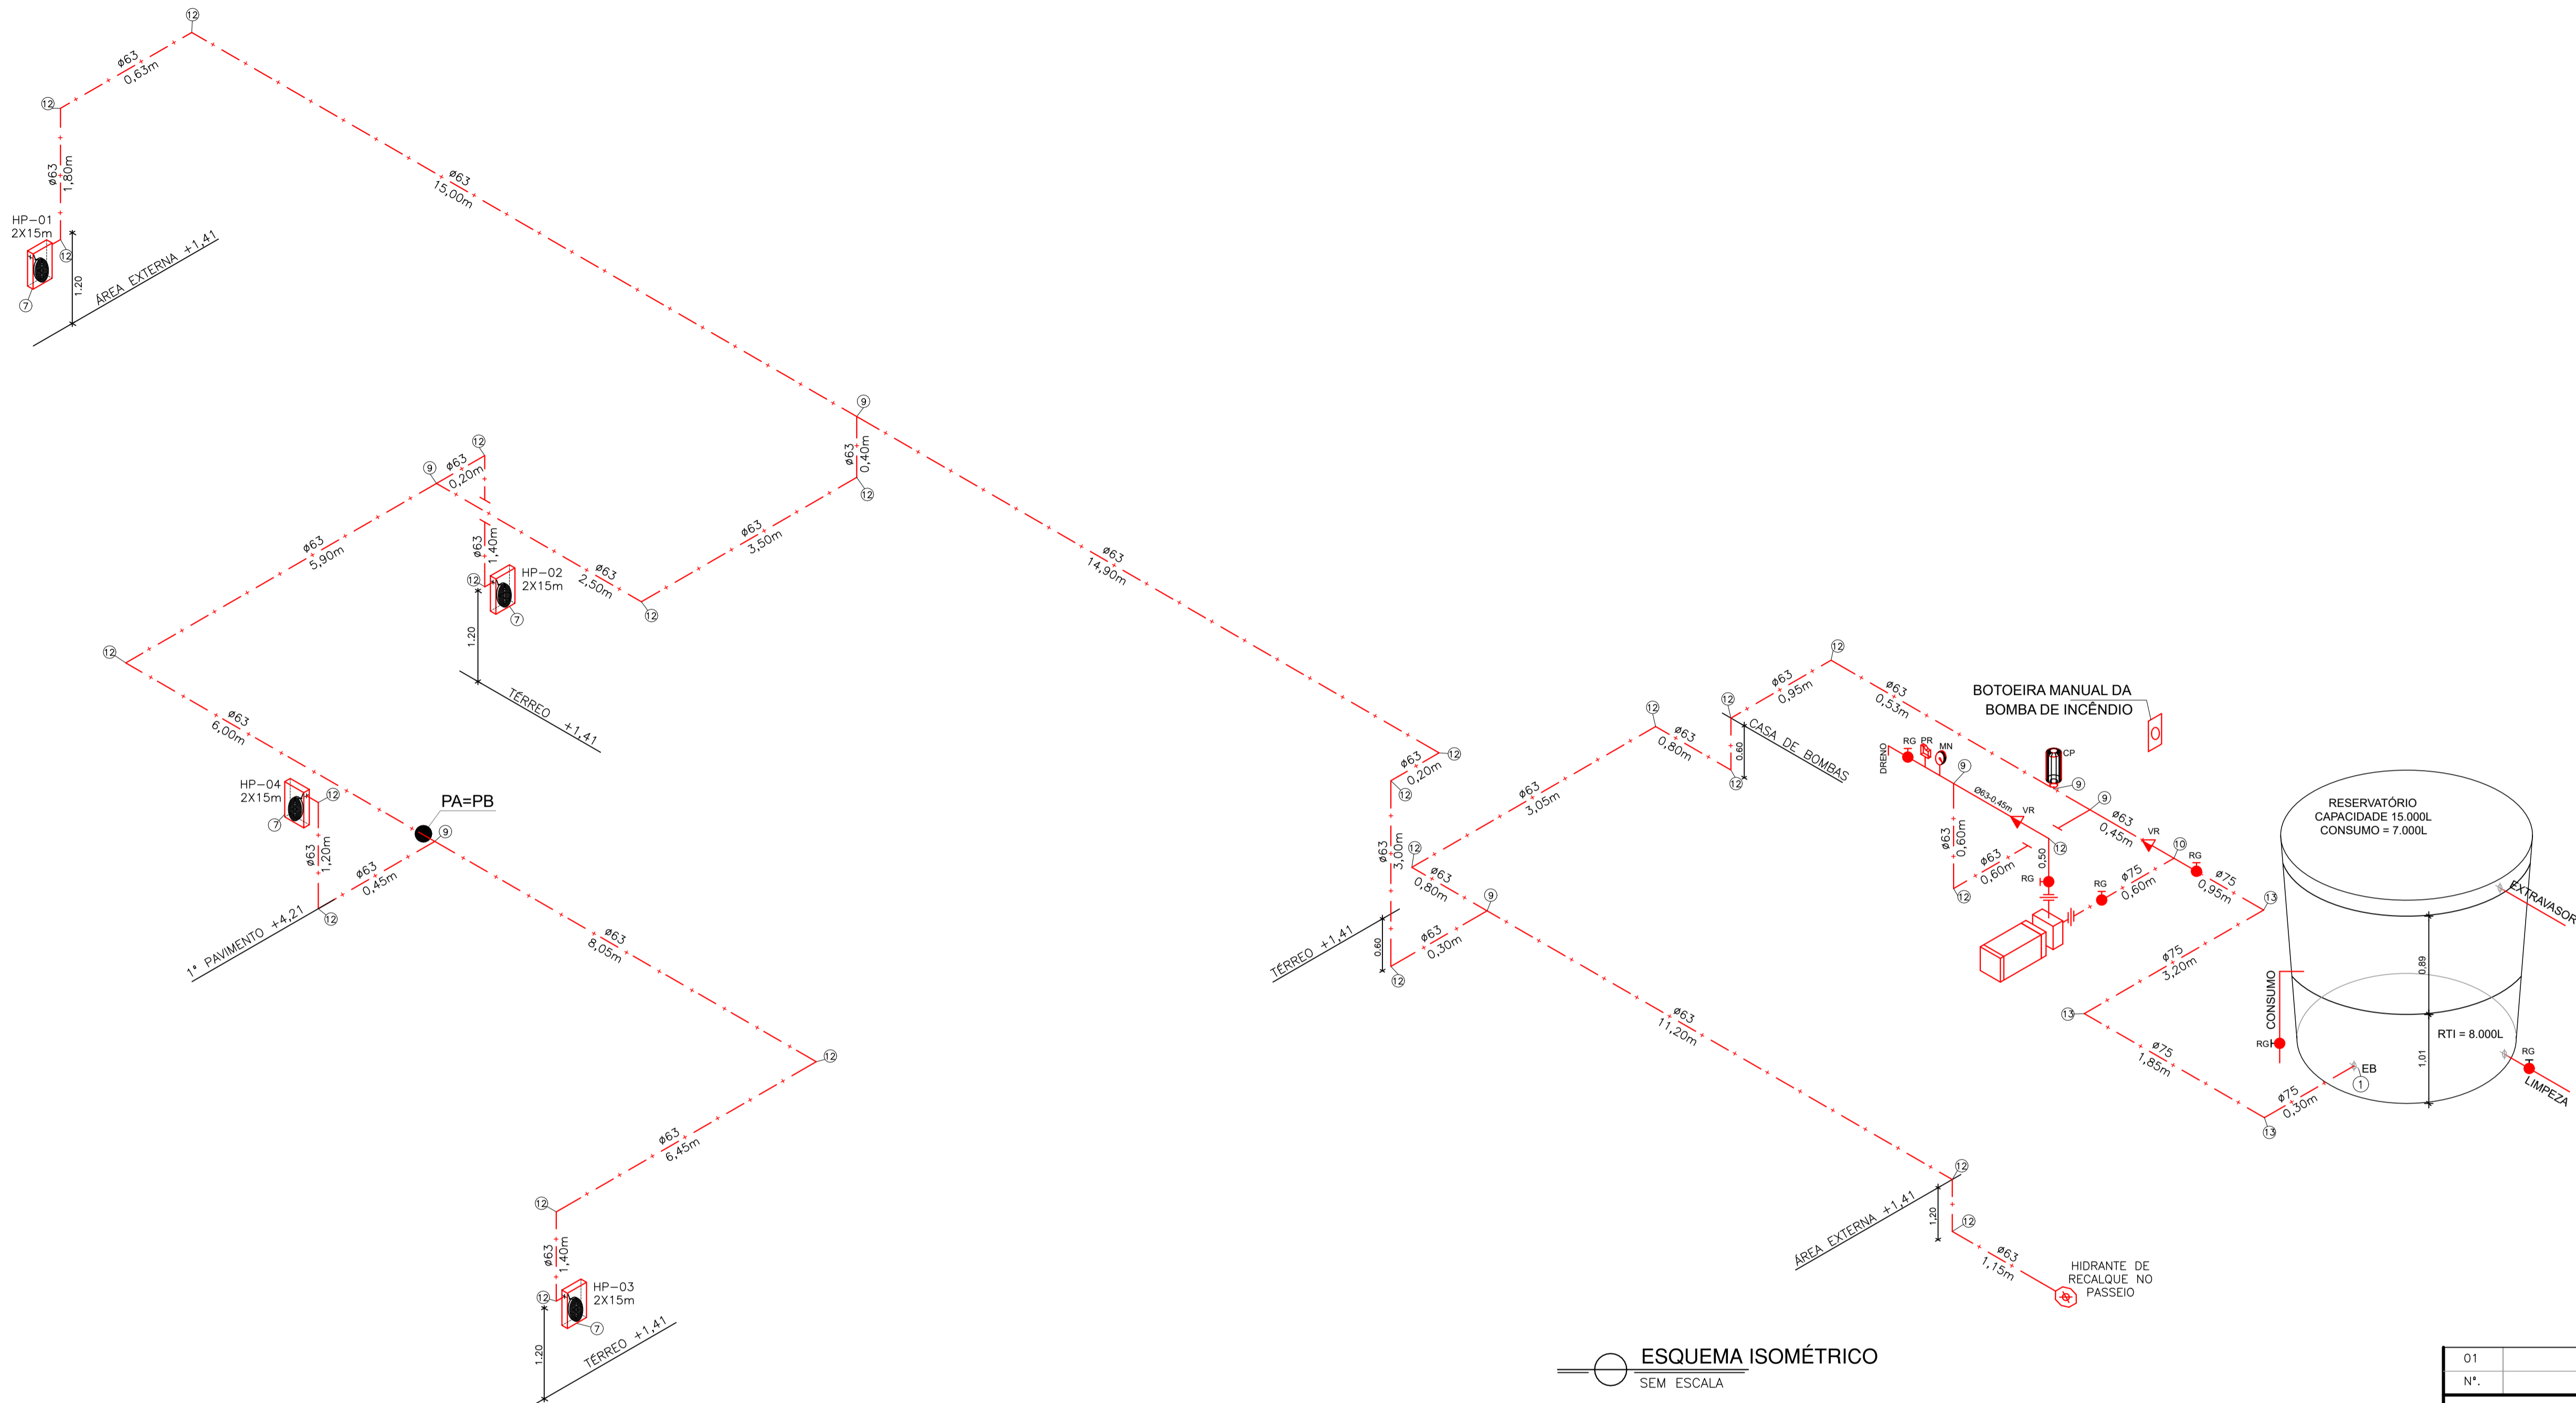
12
ø63
0,63m
12
ø63
1,80m
HP–01
2X15m
12
7
1.20
ÁREA EXTERNA +1,41
ø63
15,00m
9
ø63
0,40m
12
12
9
ø63
0,20m
ø63
5,90m
ø63
1,40m
12
HP–02
2X15m
7
ø63
2,50m
ø63
3,50m
12
1.20
TÉRREO +1,41
ø63
14,90m
12
ø63
6,00m
HP–04
2X15m
7
12
PA=PB
9
ø63
1,20m
ø63
0,45m
12
1º PAVIMENTO +4,21
ø63
8,05m
12
ø63
6,45m
12
ø63
1,40m
12
HP–03
2X15m
7
1.20
TÉRREO +1,41
ø63
0,20m
12
12
ø63
3,00m
12
TÉRREO +1,41
0.60
ø63
0,80m
ø63
0,30m
9
12
ø63
3,05m
12
ø63
0,80m
12
0.60
12
CASA DE BOMBAS
ø63
0,95m
12
ø63
0,53m
BOTOEIRA MANUAL DA
BOMBA DE INCÊNDIO
DRENO
RG
PR
MN
9
CP
9
Ø63-0,45m
VR
9
ø63
0,45m
VR
10
RG
ø63
0,60m
0,50
12
ø63
0,60m
RG
12
RG
ø75
0,60m
ø75
0,95m
13
ø63
11,20m
RESERVATÓRIO
CAPACIDADE 15.000L
CONSUMO = 7.000L
EXTRAVASOR
0.89
ø75
3,20m
13
CONSUMO
RTI = 8.000L
RG
1.01
RG
LIMPEZA
ø75
1,85m
EB
1
ø75
0,30m
13
12
ÁREA EXTERNA +1,41
1.20
12
ø63
1,15m
HIDRANTE DE
RECALQUE NO
PASSEIO
ESQUEMA ISOMÉTRICO
SEM ESCALA
01
Nº.